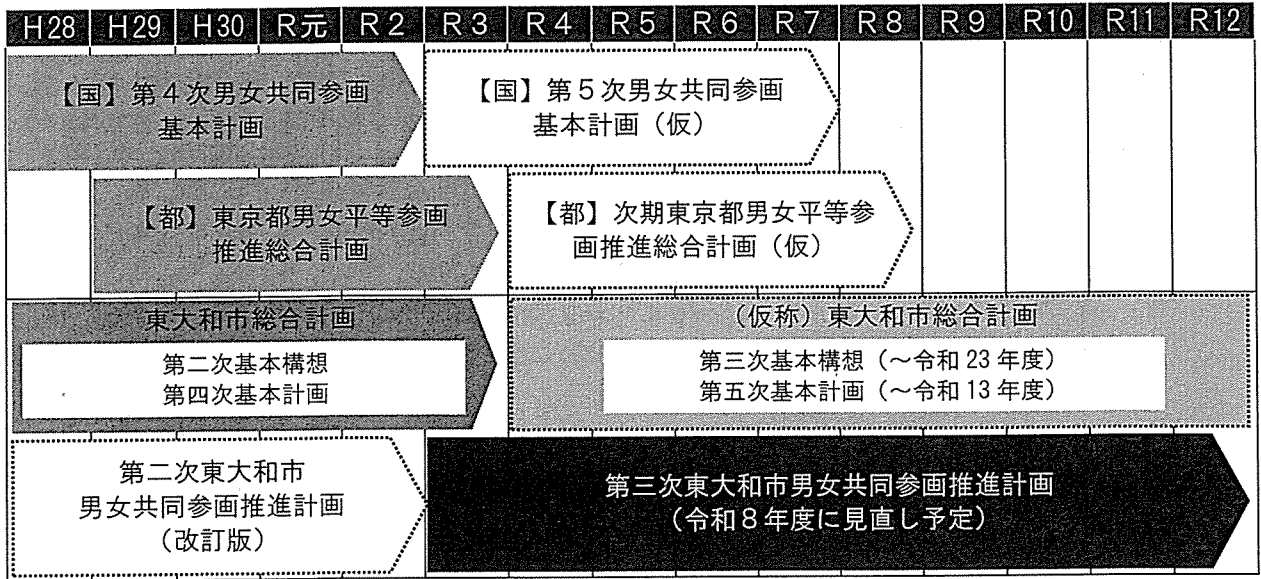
| H28 | H29 | H30 | R元 | R2 | R3 | R4 | R5 | R6 | R7 | R8 | R9 | R10 | R11 | R12 |
|---|---|---|---|---|---|---|---|---|---|---|---|---|---|---|

【国】第４次男女共同参画 基本計画

【国】第５次男女共同参画 基本計画（仮）

【都】東京都男女平等参画 推進総合計画

【都】次期東京都男女平等参画推進総合計画（仮）

東大和市総合計画
第二次基本構想
第四次基本計画

（仮称）東大和市総合計画
第三次基本構想（～令和 23 年度）
第五次基本計画（～令和 13 年度）

第二次東大和市 男女共同参画推進計画 （改訂版）

第三次東大和市男女共同参画推進計画 （令和８年度に見直し予定）